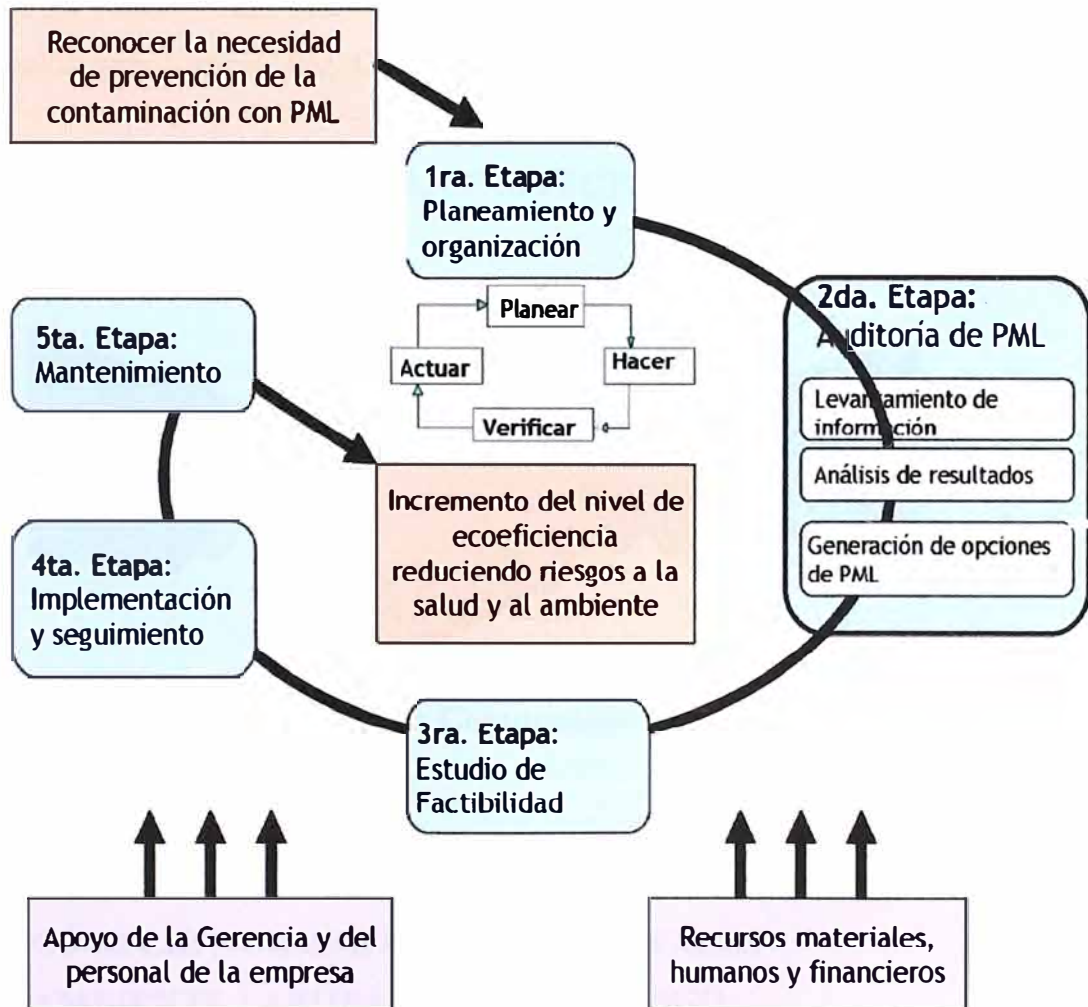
Reconocer la necesidad de prevención de la contaminación con PML

1ra. Etapa: Planeamiento y organización

Planear

Hacer

Verificar

Actuar

2da. Etapa: A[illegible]ditoria de PML

Levan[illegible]amiento de inform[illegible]ción

Análisis de resultados

Generación de opciones de PML

5ta. Etapa: Mantenimiento

Incremento del nivel de ecoeficiencia reduciendo riesgos a la salud y al ambiente

4ta. Etapa: Implementación y seguimiento

3ra. Etapa: Estudio de Factibilidad

Apoyo de la Gerencia y del personal de la empresa

Recursos materiales, humanos y financieros